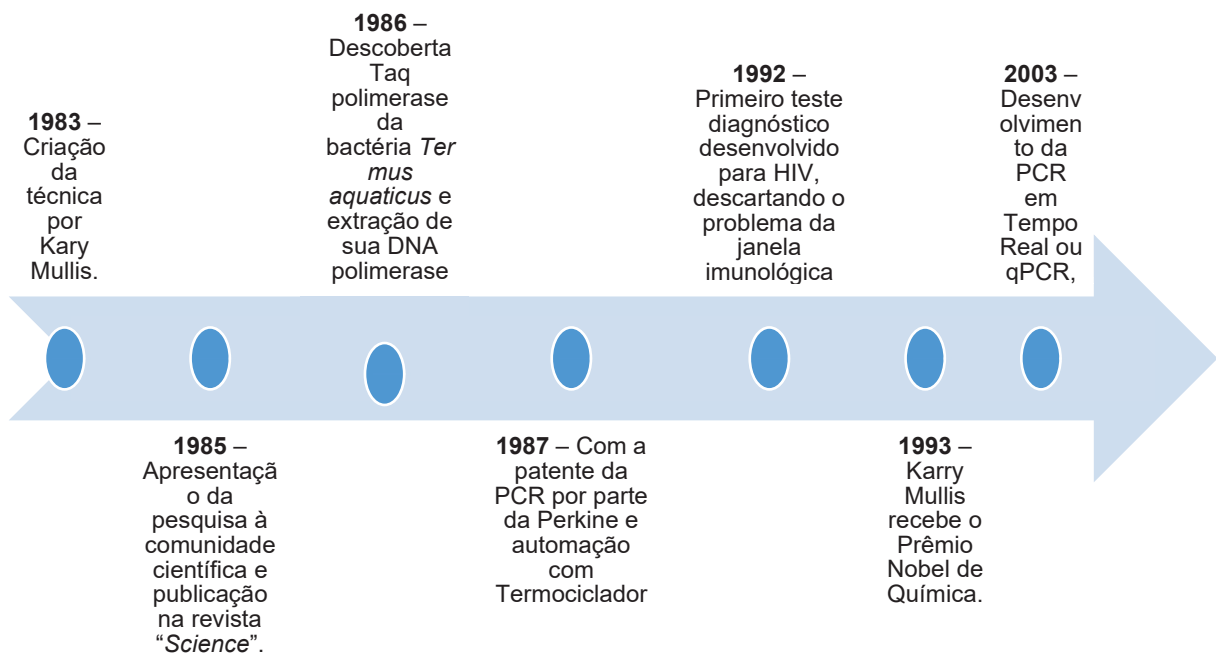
1983 – Criação da técnica por Kary Mullis.

1985 – Apresentação da pesquisa à comunidade científica e publicação na revista "Science".

1986 – Descoberta Taq polimerase da bactéria Ter mus aquaticus e extração de sua DNA polimerase

1987 – Com a patente da PCR por parte da Perkine e automação com Termociclador

1992 – Primeiro teste diagnóstico desenvolvido para HIV, descartando o problema da janela imunológica

1993 – Karry Mullis recebe o Prêmio Nobel de Química.

2003 – Desenvolvimento da PCR em Tempo Real ou qPCR,